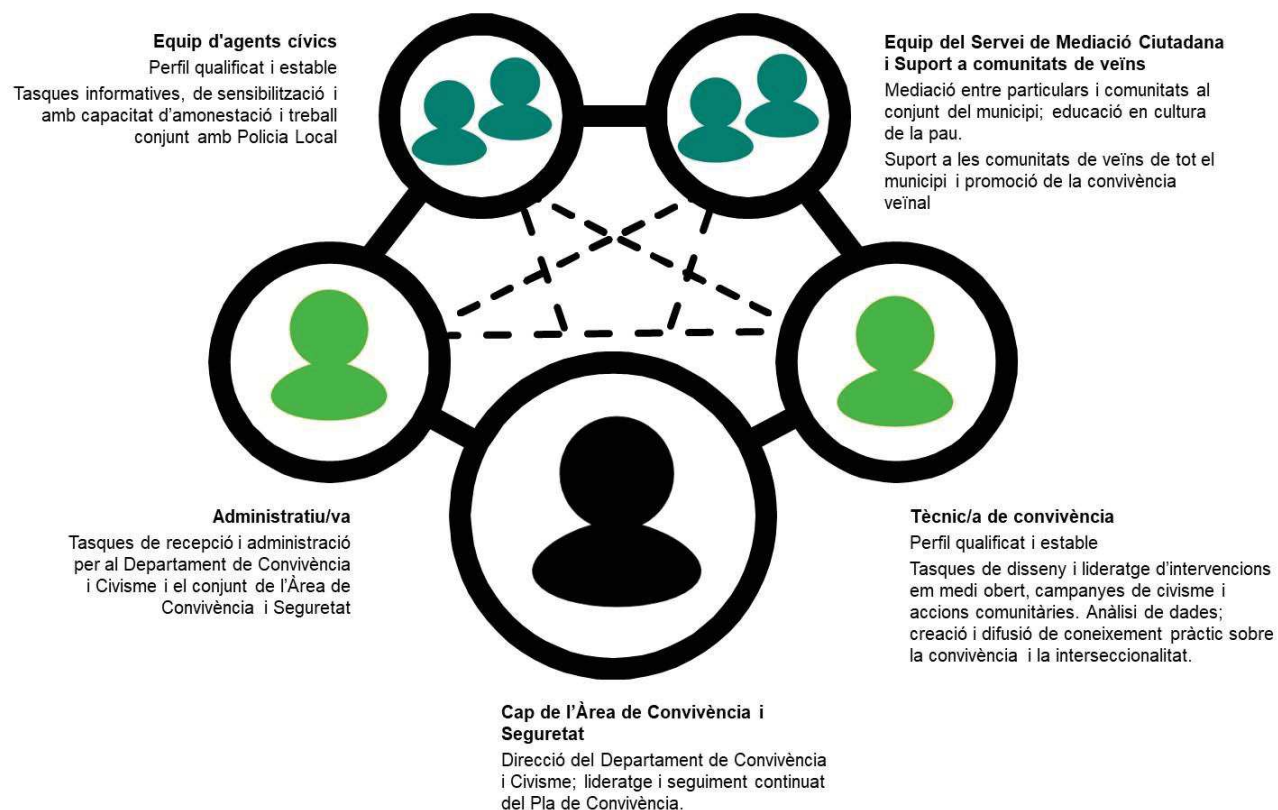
Equip d'agents cívics
Perfil qualificat i estable
Tasques informatives, de sensibilització i amb capacitat d'amonestació i treball conjunt amb Policia Local

Equip del Servei de Mediació Ciutadana i Suport a comunitats de veïns
Mediació entre particulars i comunitats al conjunt del municipi; educació en cultura de la pau.
Suport a les comunitats de veïns de tot el municipi i promoció de la convivència veïnal

Administratiu/va
Tasques de recepció i administració per al Departament de Convivència i Civisme i el conjunt de l'Àrea de Convivència i Seguretat

Tècnic/a de convivència
Perfil qualificat i estable
Tasques de disseny i lideratge d'intervencions em medi obert, campanyes de civisme i accions comunitàries. Anàlisi de dades; creació i difusió de coneixement pràctic sobre la convivència i la interseccionalitat.

Cap de l'Àrea de Convivència i Seguretat
Direcció del Departament de Convivència i Civisme; lideratge i seguiment continuat del Pla de Convivència.